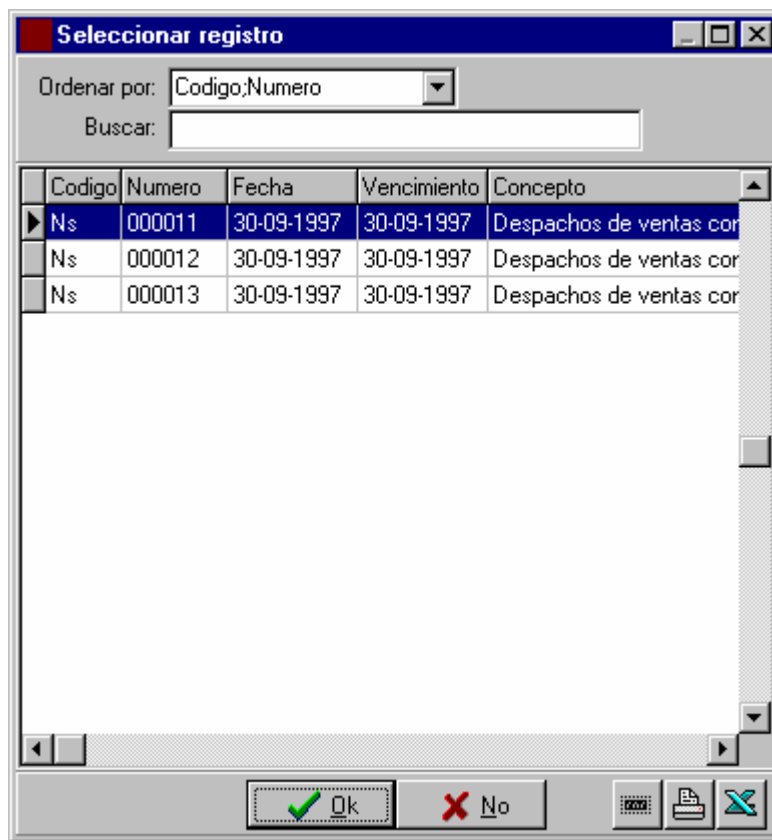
Seleccionar registro

Ordenar por: Codigo;Numero

Buscar:

| Codigo | Numero | Fecha | Vencimiento | Concepto |
|---|---|---|---|---|
| Ns | 000011 | 30-09-1997 | 30-09-1997 | Despachos de ventas cor |
| Ns | 000012 | 30-09-1997 | 30-09-1997 | Despachos de ventas cor |
| Ns | 000013 | 30-09-1997 | 30-09-1997 | Despachos de ventas cor |

Ok  No